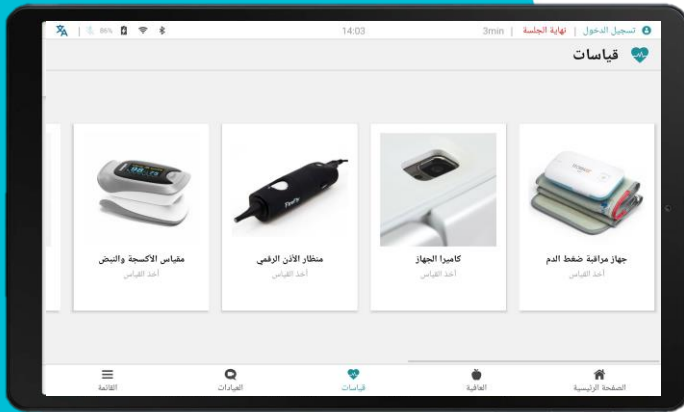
14:03
3min | نهاية الجلسة | تسجيل الدخول
قياسات

جهاز مراقبة ضغط الدم
أخذ القياس

كاميرا الجهاز
أخذ القياس

منظار الأذن الرقمي
أخذ القياس

مقياس الاكسجة والنبض
أخذ القياس

الصفحة الرئيسية
العافية
قياسات
العيادات
القائمة